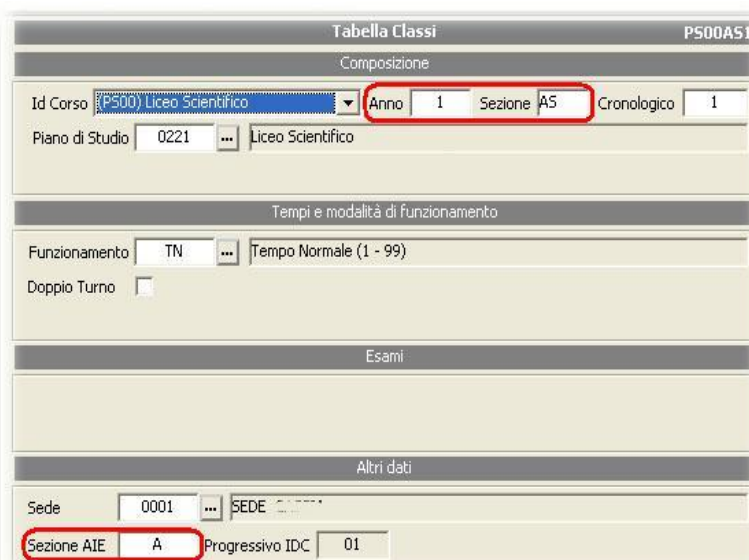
Tabella Classi

PS00AS1

Composizione

Id Corso (PS00) Liceo Scientifico

Anno 1 Sezione AS Cronologico 1

Piano di Studio 0221 ... Liceo Scientifico

Tempi e modalità di funzionamento

Funzionamento TN ... Tempo Normale (1 - 99)

Doppio Turno

Esami

Altri dati

Sede 0001 ... SEDE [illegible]

Sezione AIE A Progressivo IDC 01